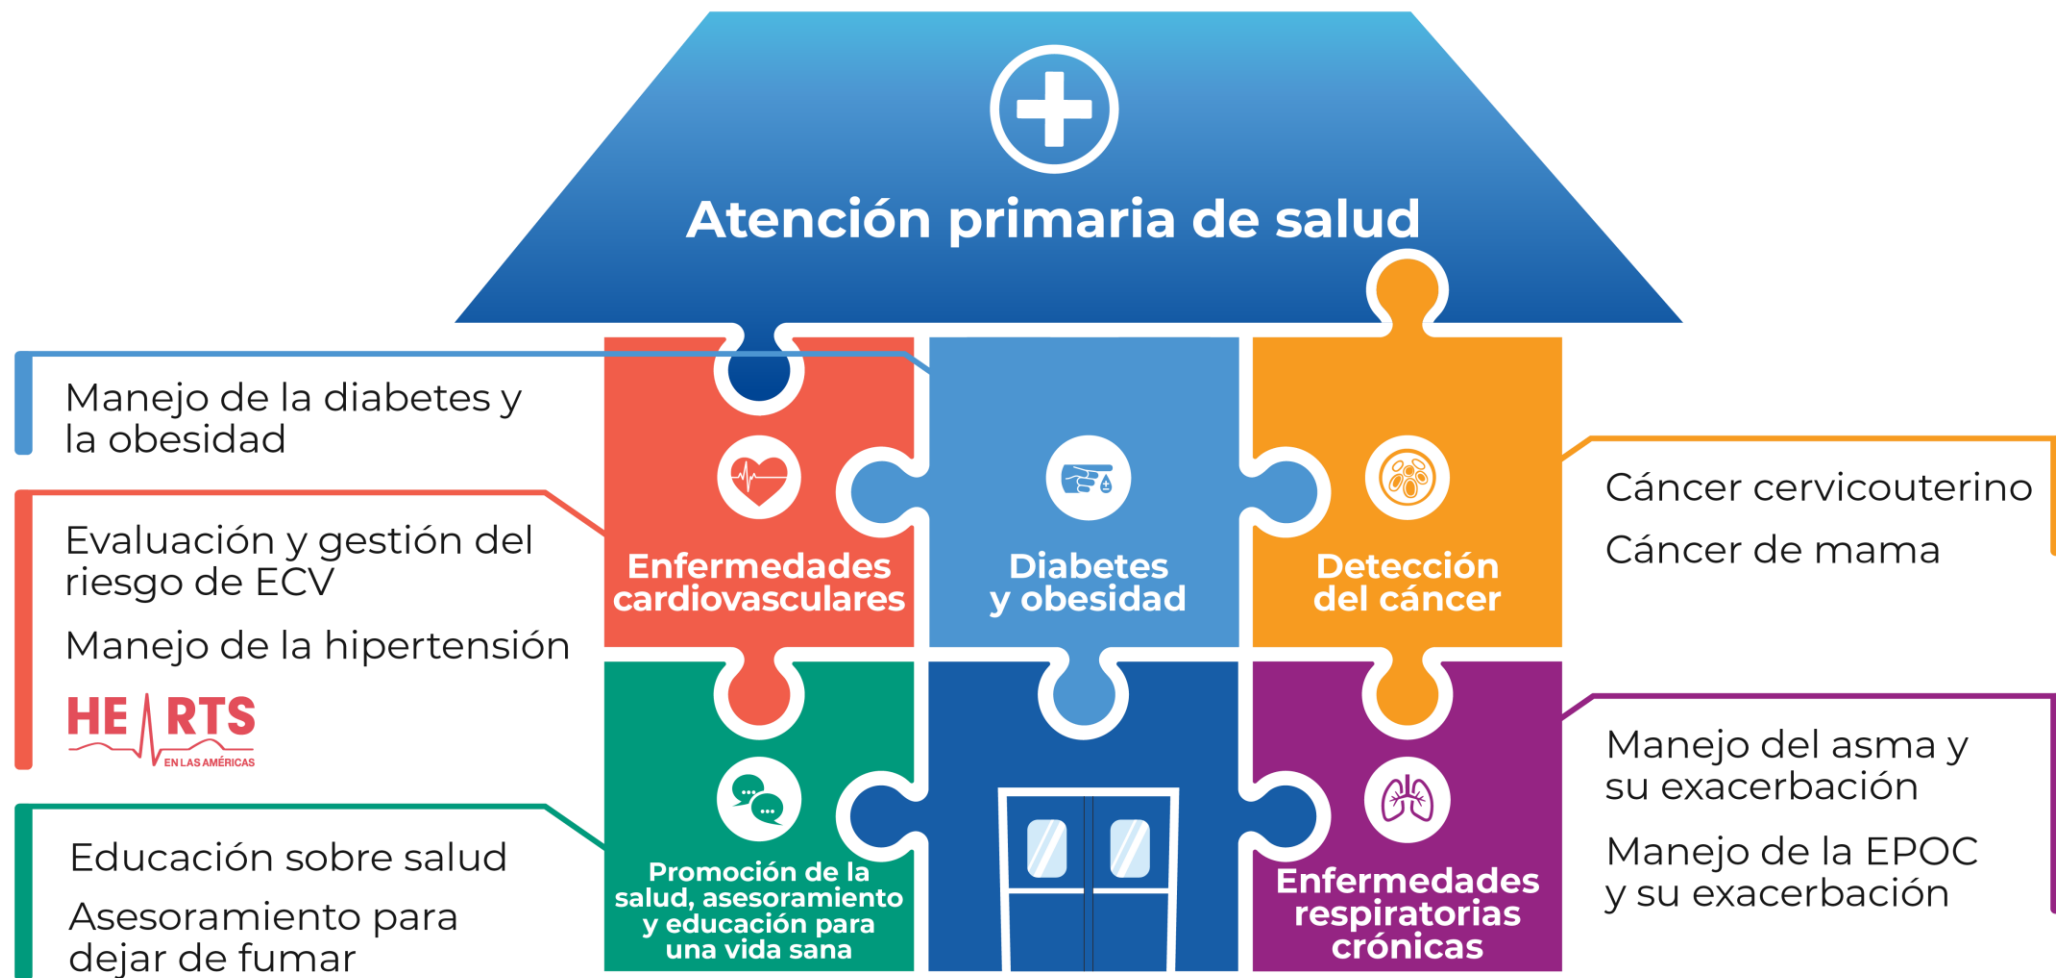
Atención primaria de salud

Manejo de la diabetes y la obesidad

Evaluación y gestión del riesgo de ECV

Manejo de la hipertensión

HEARTS EN LAS AMÉRICAS

Educación sobre salud

Asesoramiento para dejar de fumar

Enfermedades cardiovasculares

Diabetes y obesidad

Detección del cáncer

Promoción de la salud, asesoramiento y educación para una vida sana

Enfermedades respiratorias crónicas

Cáncer cervicouterino

Cáncer de mama

Manejo del asma y su exacerbación

Manejo de la EPOC y su exacerbación